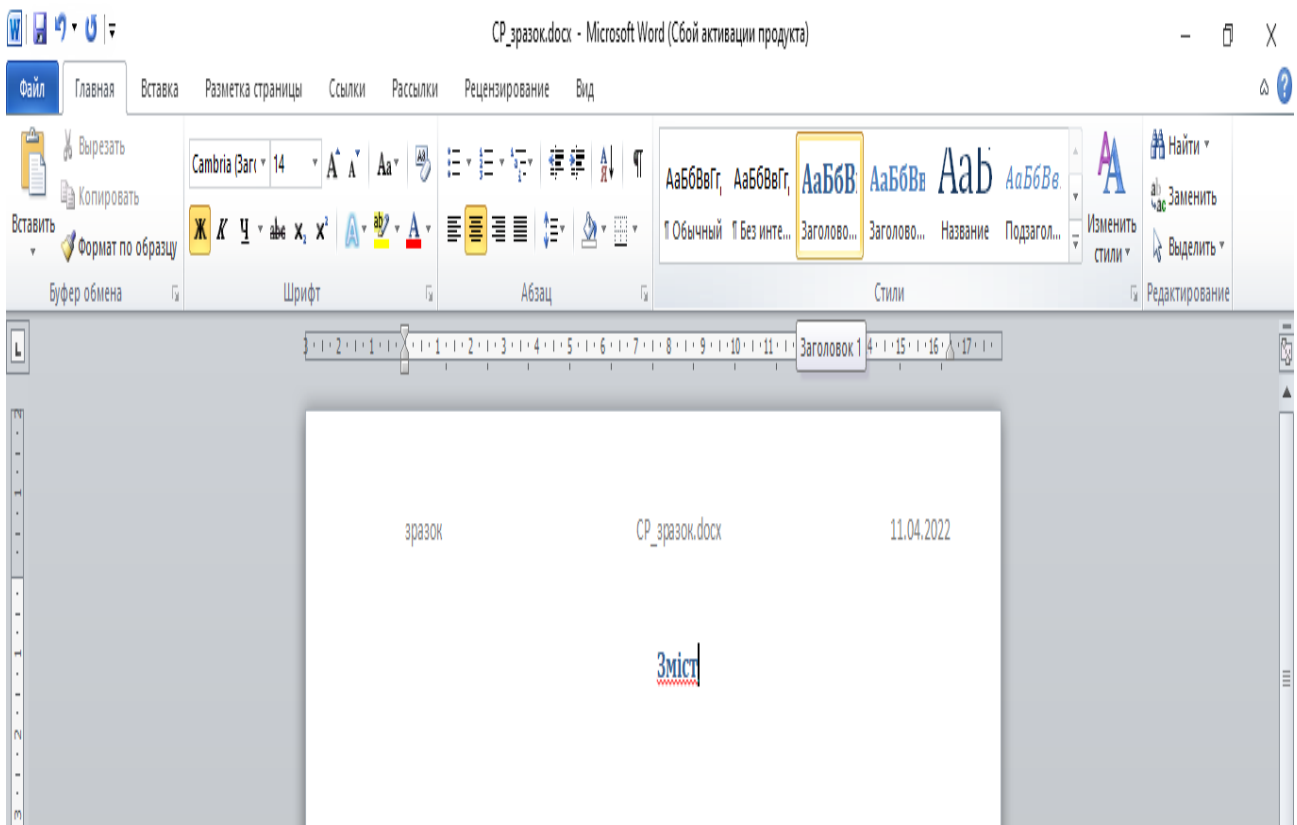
СР_зразок.docx - Microsoft Word (Сбой активации продукта)

Файл Главная Вставка Разметка страницы Ссылки Рассылки Рецензирование Вид

Вырезать
Копировать
Вставить
Формат по образцу
Буфер обмена

Cambria (Заг 14
Ж К Ч abc $x_2$ $x^2$
Шрифт

Абзац

АаБбВвГг, ¶ Обычный
АаБбВвГг, ¶ Без инте...
АаБбВ: Заголово...
АаБбВв Заголово...
АаЬ Название
АаБбВв. Подзагол...
Изменить стили
Стили

Найти
Заменить
Выделить
Редактирование

Заголовок 1

зразок СР_зразок.docx 11.04.2022

Зміст